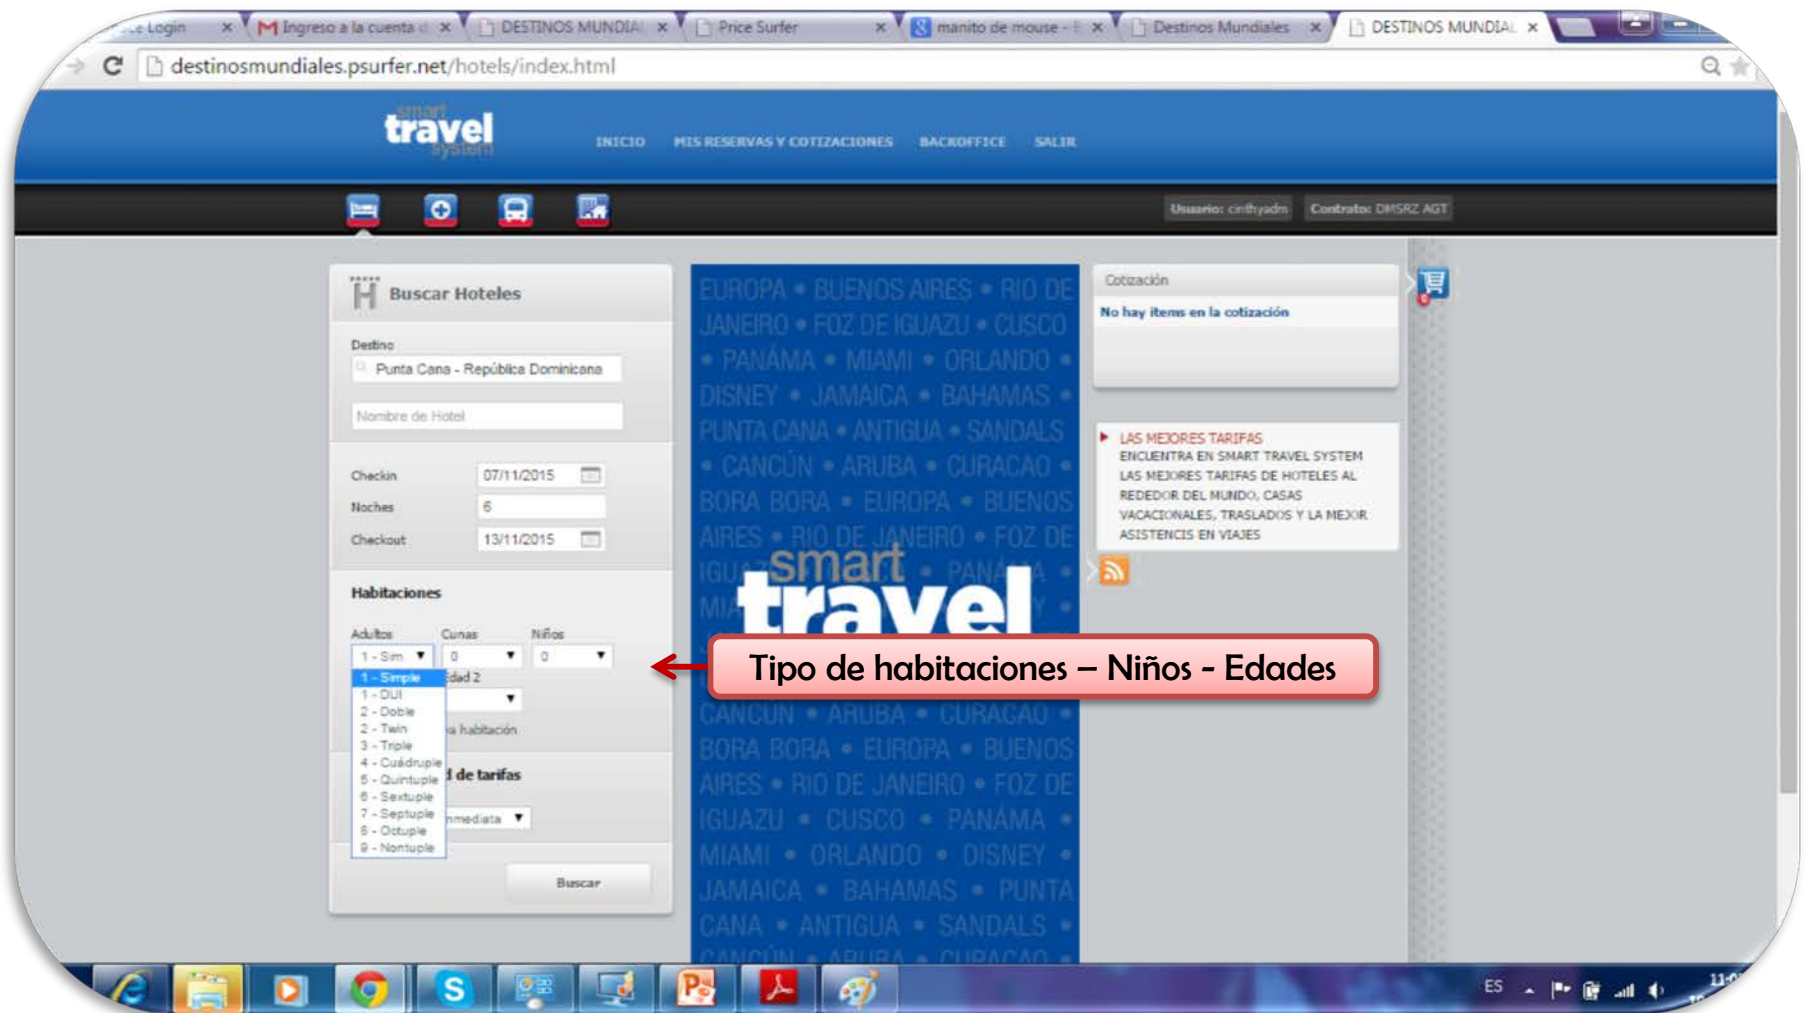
...e Login ×
Ingreso a la cuenta d ×
DESTINOS MUNDIAL ×
Price Surfer ×
manito de mouse - ×
Destinos Mundiales ×
DESTINOS MUNDIAL ×

destinosmundiales.psurfer.net/hotels/index.html

smart travel system

INICIO MIS RESERVAS Y COTIZACIONES BACKOFFICE SALIR

Usuario: cinthyadm Contrato: DMSRZ AGT

Buscar Hoteles

Destino
Punta Cana - República Dominicana
Nombre de Hotel

Checkin 07/11/2015
Noches 6
Checkout 13/11/2015

Habitaciones

Adultos Cunas Niños
1 - Sim 0 0
1 - Simple
1 - DUI
2 - Doble
2 - Twin
3 - Triple
4 - Cuádruple
5 - Quintuple
6 - Sextuple
7 - Septuple
8 - Octuple
9 - Nontuple

dad 2
a habitación
d de tarifas
nmediata

Buscar

EUROPA • BUENOS AIRES • RIO DE JANEIRO • FOZ DE IGUAZU • CUSCO • PANAMÁ • MIAMI • ORLANDO • DISNEY • JAMAICA • BAHAMAS • PUNTA CANA • ANTIGUA • SANDALS • CANCÚN • ARUBA • CURACAO • BORA BORA • EUROPA • BUENOS AIRES • RIO DE JANEIRO • FOZ DE IGU... PANA... MI...
smart travel
CANCUN • ARUBA • CURACAO • BORA BORA • EUROPA • BUENOS AIRES • RIO DE JANEIRO • FOZ DE IGUAZU • CUSCO • PANAMÁ • MIAMI • ORLANDO • DISNEY • JAMAICA • BAHAMAS • PUNTA CANA • ANTIGUA • SANDALS • CANCÚN • ARUBA • CURACAO

Tipo de habitaciones – Niños - Edades

Cotización
No hay items en la cotización

LAS MEJORES TARIFAS
ENCUENTRA EN SMART TRAVEL SYSTEM LAS MEJORES TARIFAS DE HOTELES AL REDEDOR DEL MUNDO, CASAS VACACIONALES, TRASLADOS Y LA MEJOR ASISTENCIS EN VIAJES

ES 11:0